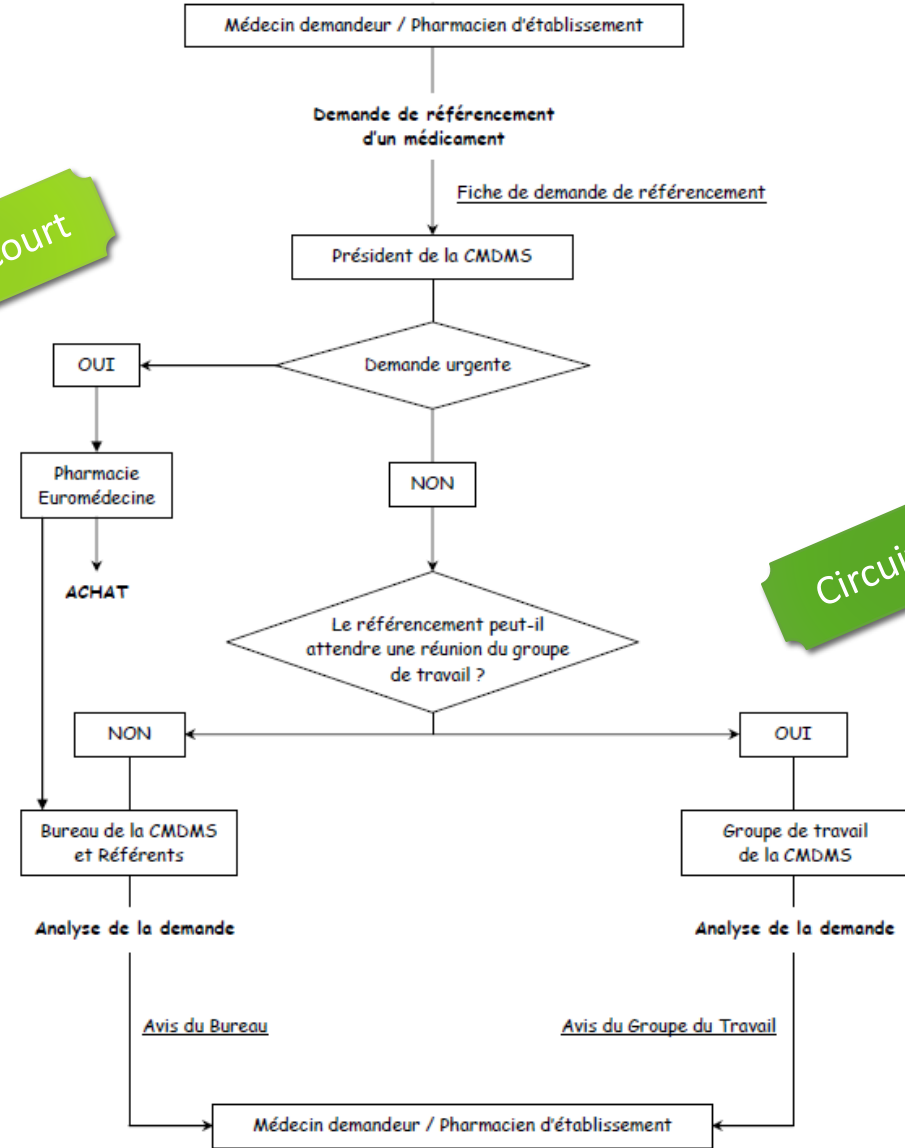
Médecin demandeur / Pharmacien d'établissement

Demande de référencement d'un médicament

Fiche de demande de référencement

ourt

Président de la CMDMS

OUI

Demande urgente

Pharmacie Euromédecine

NON

ACHAT

Circui

Le référencement peut-il attendre une réunion du groupe de travail ?

NON

OUI

Bureau de la CMDMS et Référents

Groupe de travail de la CMDMS

Analyse de la demande

Analyse de la demande

Avis du Bureau

Avis du Groupe du Travail

Médecin demandeur / Pharmacien d'établissement